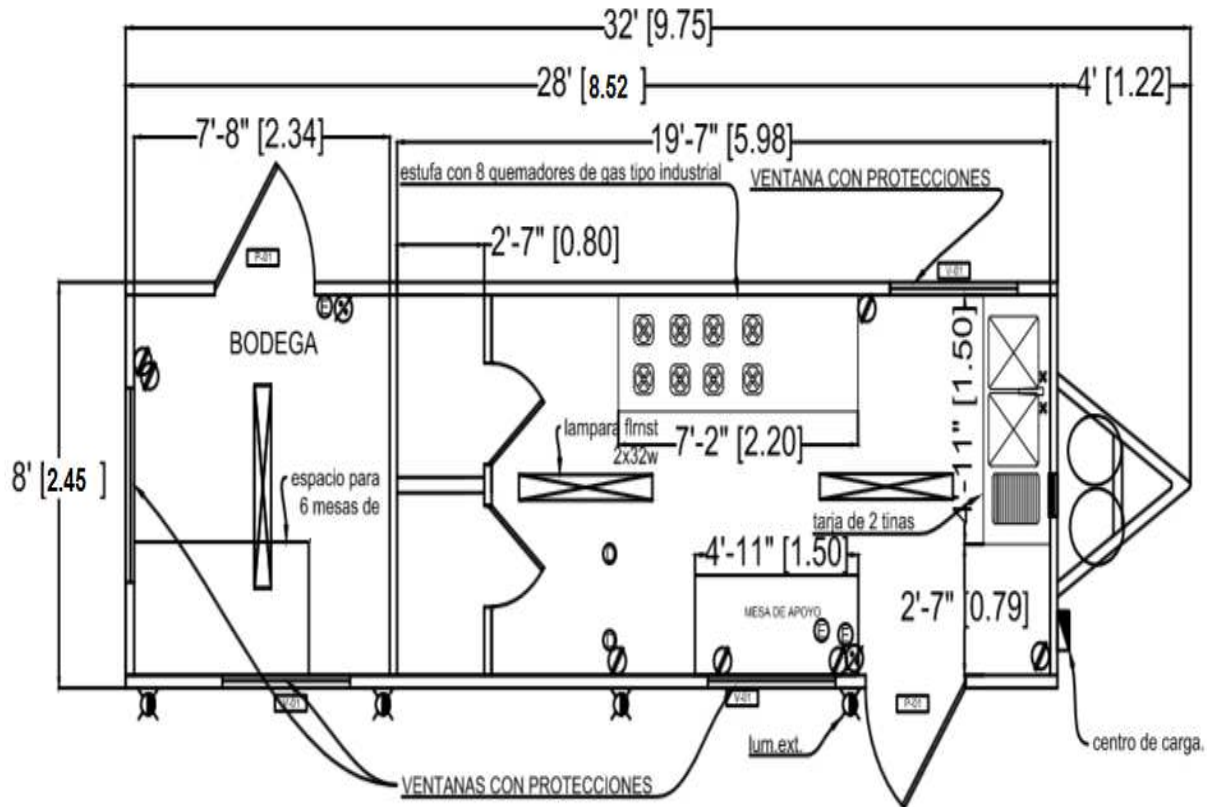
32' [9.75]
28' [8.52]
4' [1.22]
7'-8" [2.34]
19'-7" [5.98]
estufa con 8 quemadores de gas tipo industrial
VENTANA CON PROTECCIONES
2'-7" [0.80]
P-01
V-01
BODEGA
4'-11" [1.50]
lampara flrnst 2x32w
7'-2" [2.20]
8' [2.45]
espacio para 6 mesas de
tarja de 2 tinas
4'-11" [1.50]
MESA DE APOYO
2'-7" [0.79]
V-01
V-01
P-01
lum.ext.
centro de carga.
VENTANAS CON PROTECCIONES